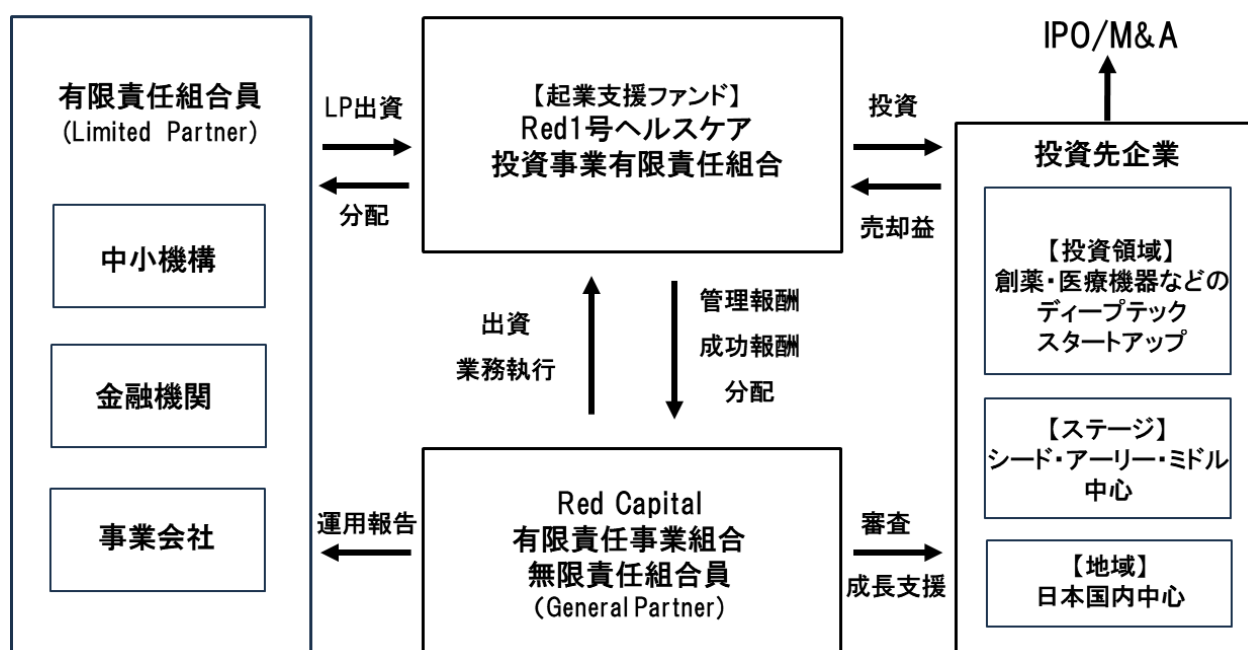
有限責任組合員
(Limited Partner)

中小機構

金融機関

事業会社

LP出資

分配

【起業支援ファンド】
Red1号ヘルスケア
投資事業有限責任組合

出資
業務執行

管理報酬
成功報酬
分配

運用報告

Red Capital
有限責任事業組合
無限責任組合員
(General Partner)

投資

売却益

審査

成長支援

IPO/M&A

投資先企業

【投資領域】
創薬・医療機器などの
ディープテック
スタートアップ

【ステージ】
シード・アーリー・ミドル
中心

【地域】
日本国内中心